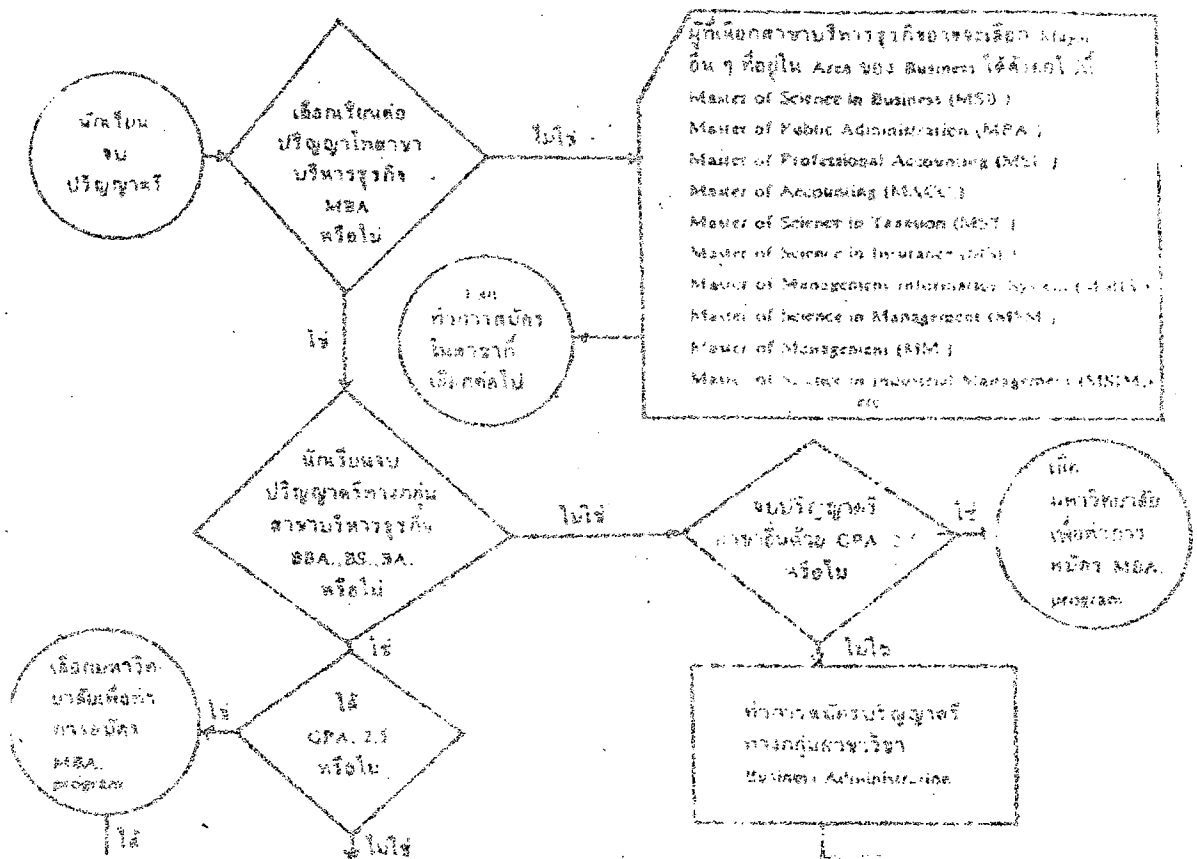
นักเรียน จบ ปริญญาตรี

เลือกเรียนต่อ ปริญญาโทสาขา บริหารธุรกิจ MBA หรือไม่

ไม่ใช่

ผู้ที่เลือกสาขาบริหารธุรกิจอาจจะเลือก Major อื่น ๆ ที่อยู่ใน Area ของ Business ได้ดังต่อไปนี้
Master of Science in Business (MSB)
Master of Public Administration (MPA)
Master of Professional Accounting (MPA)
Master of Accounting (MACC)
Master of Science in Taxation (MST)
Master of Science in Insurance (MSI)
Master of Management Information System (MMIS)
Master of Science in Management (MSM)
Master of Management (MM)
Master of Science in Industrial Management (MSIM) etc

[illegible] ทำการสมัคร ในสาขาที่ เลือกต่อไป

ใช่

นักเรียนจบ ปริญญาตรีทางกลุ่ม สาขาบริหารธุรกิจ BBA, BS, BA หรือไม่

ไม่ใช่

จบปริญญาตรี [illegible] GPA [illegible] หรือไม่

ใช่

เลือก มหาวิทยาลัย เพื่อทำการ สมัคร MBA program

ไม่ใช่

ทำการสมัครปริญญาตรี ทางกลุ่มสาขาวิชา Business Administration

ใช่

เลือกมหาวิทยาลัยเพื่อทำการสมัคร MBA program

ใช่

ได้ GPA 2.5 หรือไม่

ไม่ใช่

ใช่

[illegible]